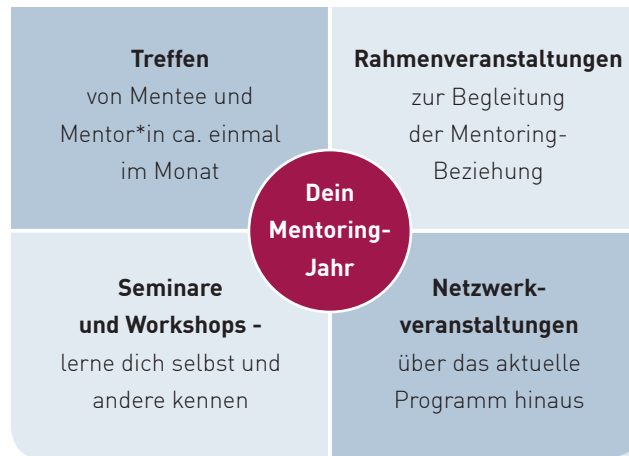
Treffen
von Mentee und Mentor*in ca. einmal im Monat

Rahmenveranstaltungen
zur Begleitung der Mentoring-Beziehung

Dein Mentoring-Jahr

Seminare und Workshops -
lerne dich selbst und andere kennen

Netzwerkveranstaltungen
über das aktuelle Programm hinaus